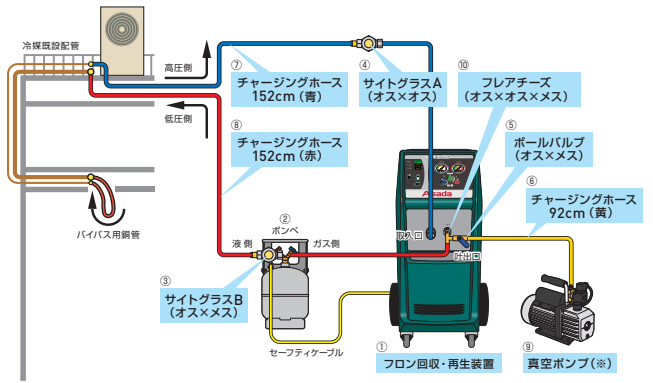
冷媒既設配管

高圧側

低圧側

バイパス用銅管

⑦
チャージングホース
152cm（青）

④
サイトグラスA
（オス×オス）

⑩
フレアチーズ
（オス×オス×メス）

⑤
ボールバルブ
（オス×メス）

⑧
チャージングホース
152cm（赤）

⑥
チャージングホース
92cm（黄）

Asada

②
ボンベ

液側

ガス側

吸入口

吐出口

③
サイトグラスB
（オス×メス）

セーフティケーブル

①
フロン回収・再生装置

⑨
真空ポンプ（※）